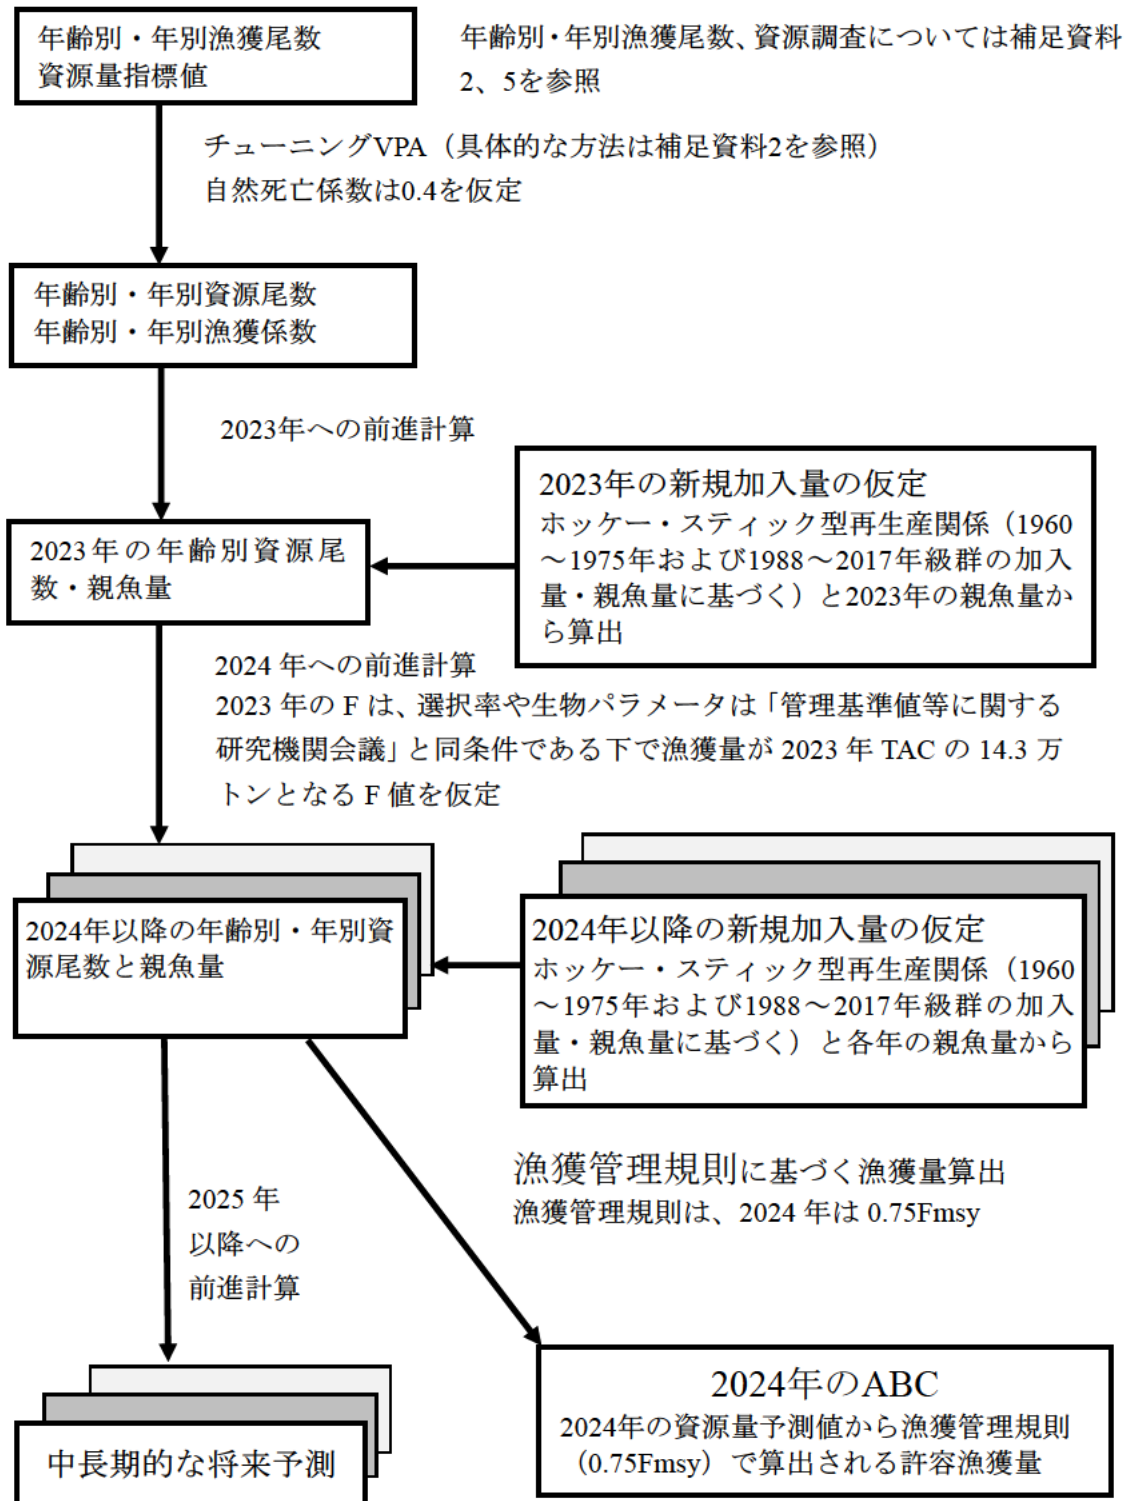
年齢別・年別漁獲尾数
資源量指標値

年齢別・年別漁獲尾数、資源調査については補足資料2、5を参照

チューニングVPA（具体的な方法は補足資料2を参照）
自然死亡係数は0.4を仮定

年齢別・年別資源尾数
年齢別・年別漁獲係数

2023年への前進計算

2023年の新規加入量の仮定
ホッケー・スティック型再生産関係（1960～1975年および1988～2017年級群の加入量・親魚量に基づく）と2023年の親魚量から算出

2023年の年齢別資源尾数・親魚量

2024年への前進計算
2023年のFは、選択率や生物パラメータは「管理基準値等に関する研究機関会議」と同条件である下で漁獲量が2023年TACの14.3万トンとなるF値を仮定

2024年以降の年齢別・年別資源尾数と親魚量

2024年以降の新規加入量の仮定
ホッケー・スティック型再生産関係（1960～1975年および1988～2017年級群の加入量・親魚量に基づく）と各年の親魚量から算出

漁獲管理規則に基づく漁獲量算出
漁獲管理規則は、2024年は0.75Fmsy

2025年以降への前進計算

中長期的な将来予測

2024年のABC
2024年の資源量予測値から漁獲管理規則（0.75Fmsy）で算出される許容漁獲量